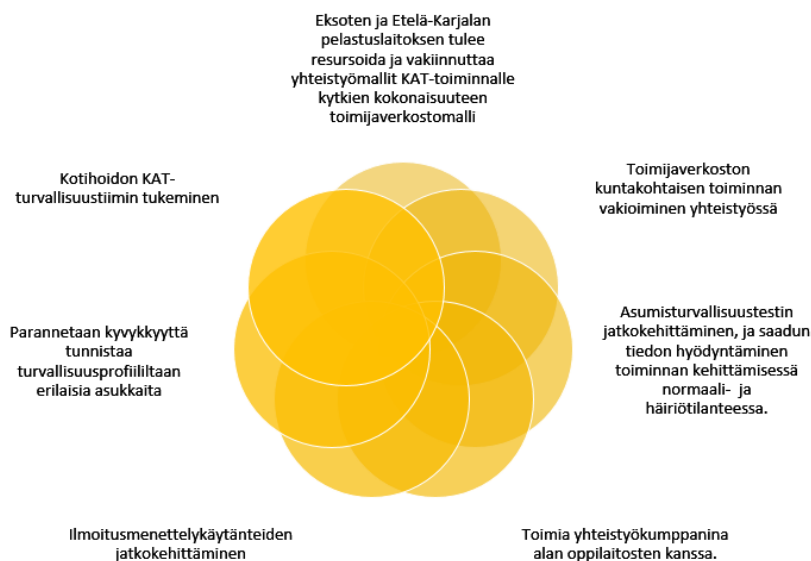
Eksoten ja Etelä-Karjalan pelastuslaitoksen tulee resursoida ja vakiinnuttaa yhteistyömallit KAT-toiminnalle kytkien kokonaisuuteen toimijaverkostomalli

Toimijaverkoston kuntakohtaisen toiminnan vakioiminen yhteistyössä

Asumisturvallisuustestin jatkokehittäminen, ja saadun tiedon hyödyntäminen toiminnan kehittämisessä normaali- ja häiriötilanteessa.

Toimia yhteistyökumppanina alan oppilaitosten kanssa.

Ilmoitusmenettelykäytänteiden jatkokehittäminen

Parannetaan kyvykkyyttä tunnistaa turvallisuusprofiililtaan erilaisia asukkaita

Kotihoidon KAT-turvallisuustiimin tukeminen